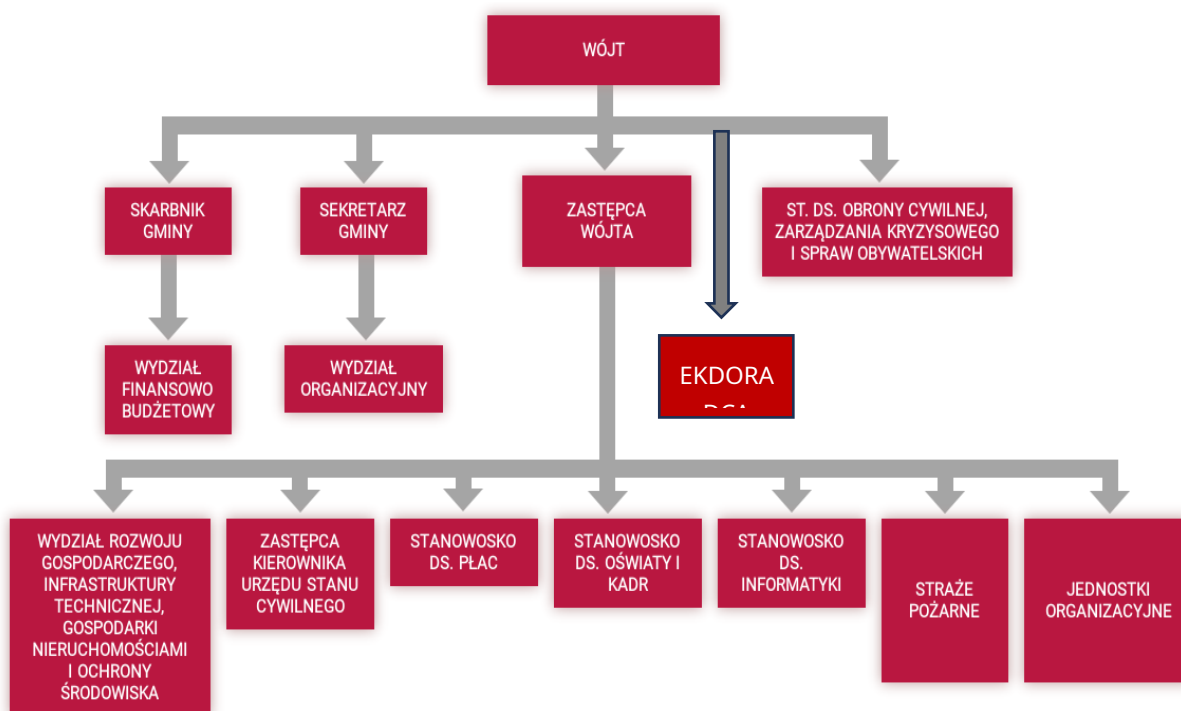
WÓJT

SKARBNIK GMINY

SEKRETARZ GMINY

ZASTĘPCA WÓJTA

ST. DS. OBRONY CYWILNEJ, ZARZĄDZANIA KRYZYSOWEGO I SPRAW OBYWATELSKICH

WYDZIAŁ FINANSOWO BUDŻETOWY

WYDZIAŁ ORGANIZACYJNY

EKDORA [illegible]

WYDZIAŁ ROZWOJU GOSPODARCZEGO, INFRASTRUKTURY TECHNICZNEJ, GOSPODARKI NIERUCHOMOŚCIAMI I OCHRONY ŚRODOWISKA

ZASTĘPCA KIEROWNIKA URZĘDU STANU CYWILNEGO

STANOWOSKO DS. PŁAC

STANOWOSKO DS. OŚWIATY I KADR

STANOWOSKO DS. INFORMATYKI

STRAŻE POŻARNE

JEDNOSTKI ORGANIZACYJNE